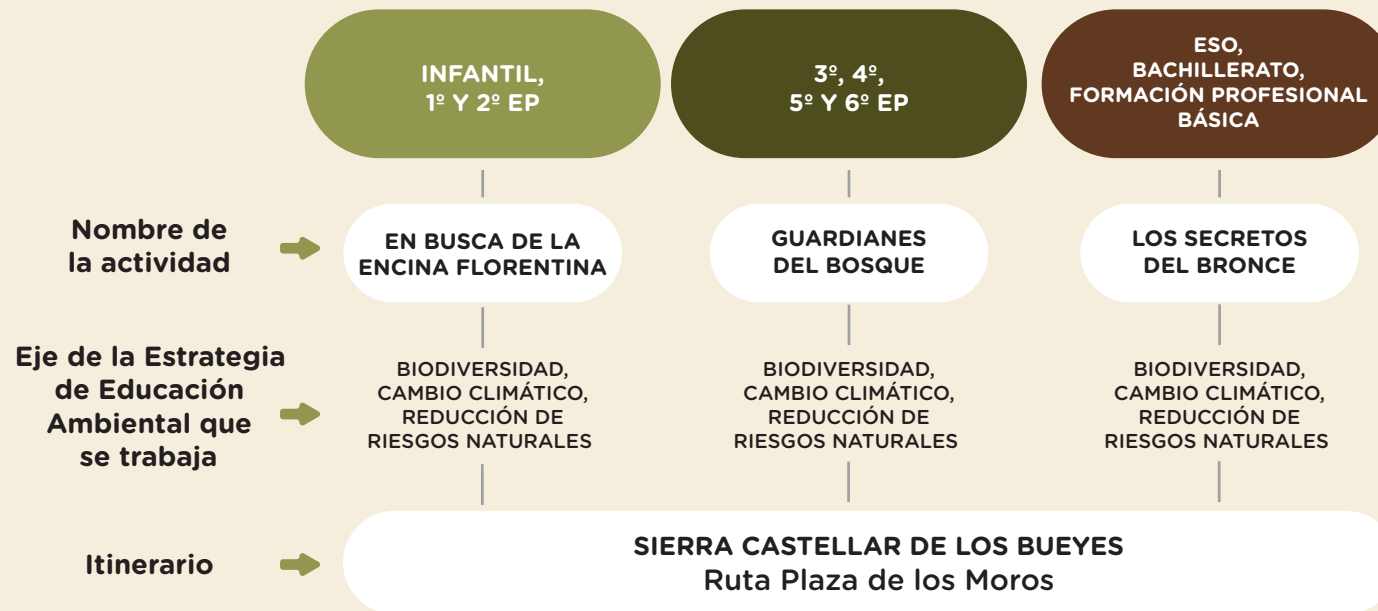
INFANTIL,
1º Y 2º EP

3º, 4º,
5º Y 6º EP

ESO,
BACHILLERATO,
FORMACIÓN PROFESIONAL
BÁSICA

Nombre de la actividad

EN BUSCA DE LA ENCINA FLORENTINA

GUARDIANES DEL BOSQUE

LOS SECRETOS DEL BRONCE

Eje de la Estrategia de Educación Ambiental que se trabaja

BIODIVERSIDAD, CAMBIO CLIMÁTICO, REDUCCIÓN DE RIESGOS NATURALES

BIODIVERSIDAD, CAMBIO CLIMÁTICO, REDUCCIÓN DE RIESGOS NATURALES

BIODIVERSIDAD, CAMBIO CLIMÁTICO, REDUCCIÓN DE RIESGOS NATURALES

Itinerario

SIERRA CASTELLAR DE LOS BUEYES
Ruta Plaza de los Moros